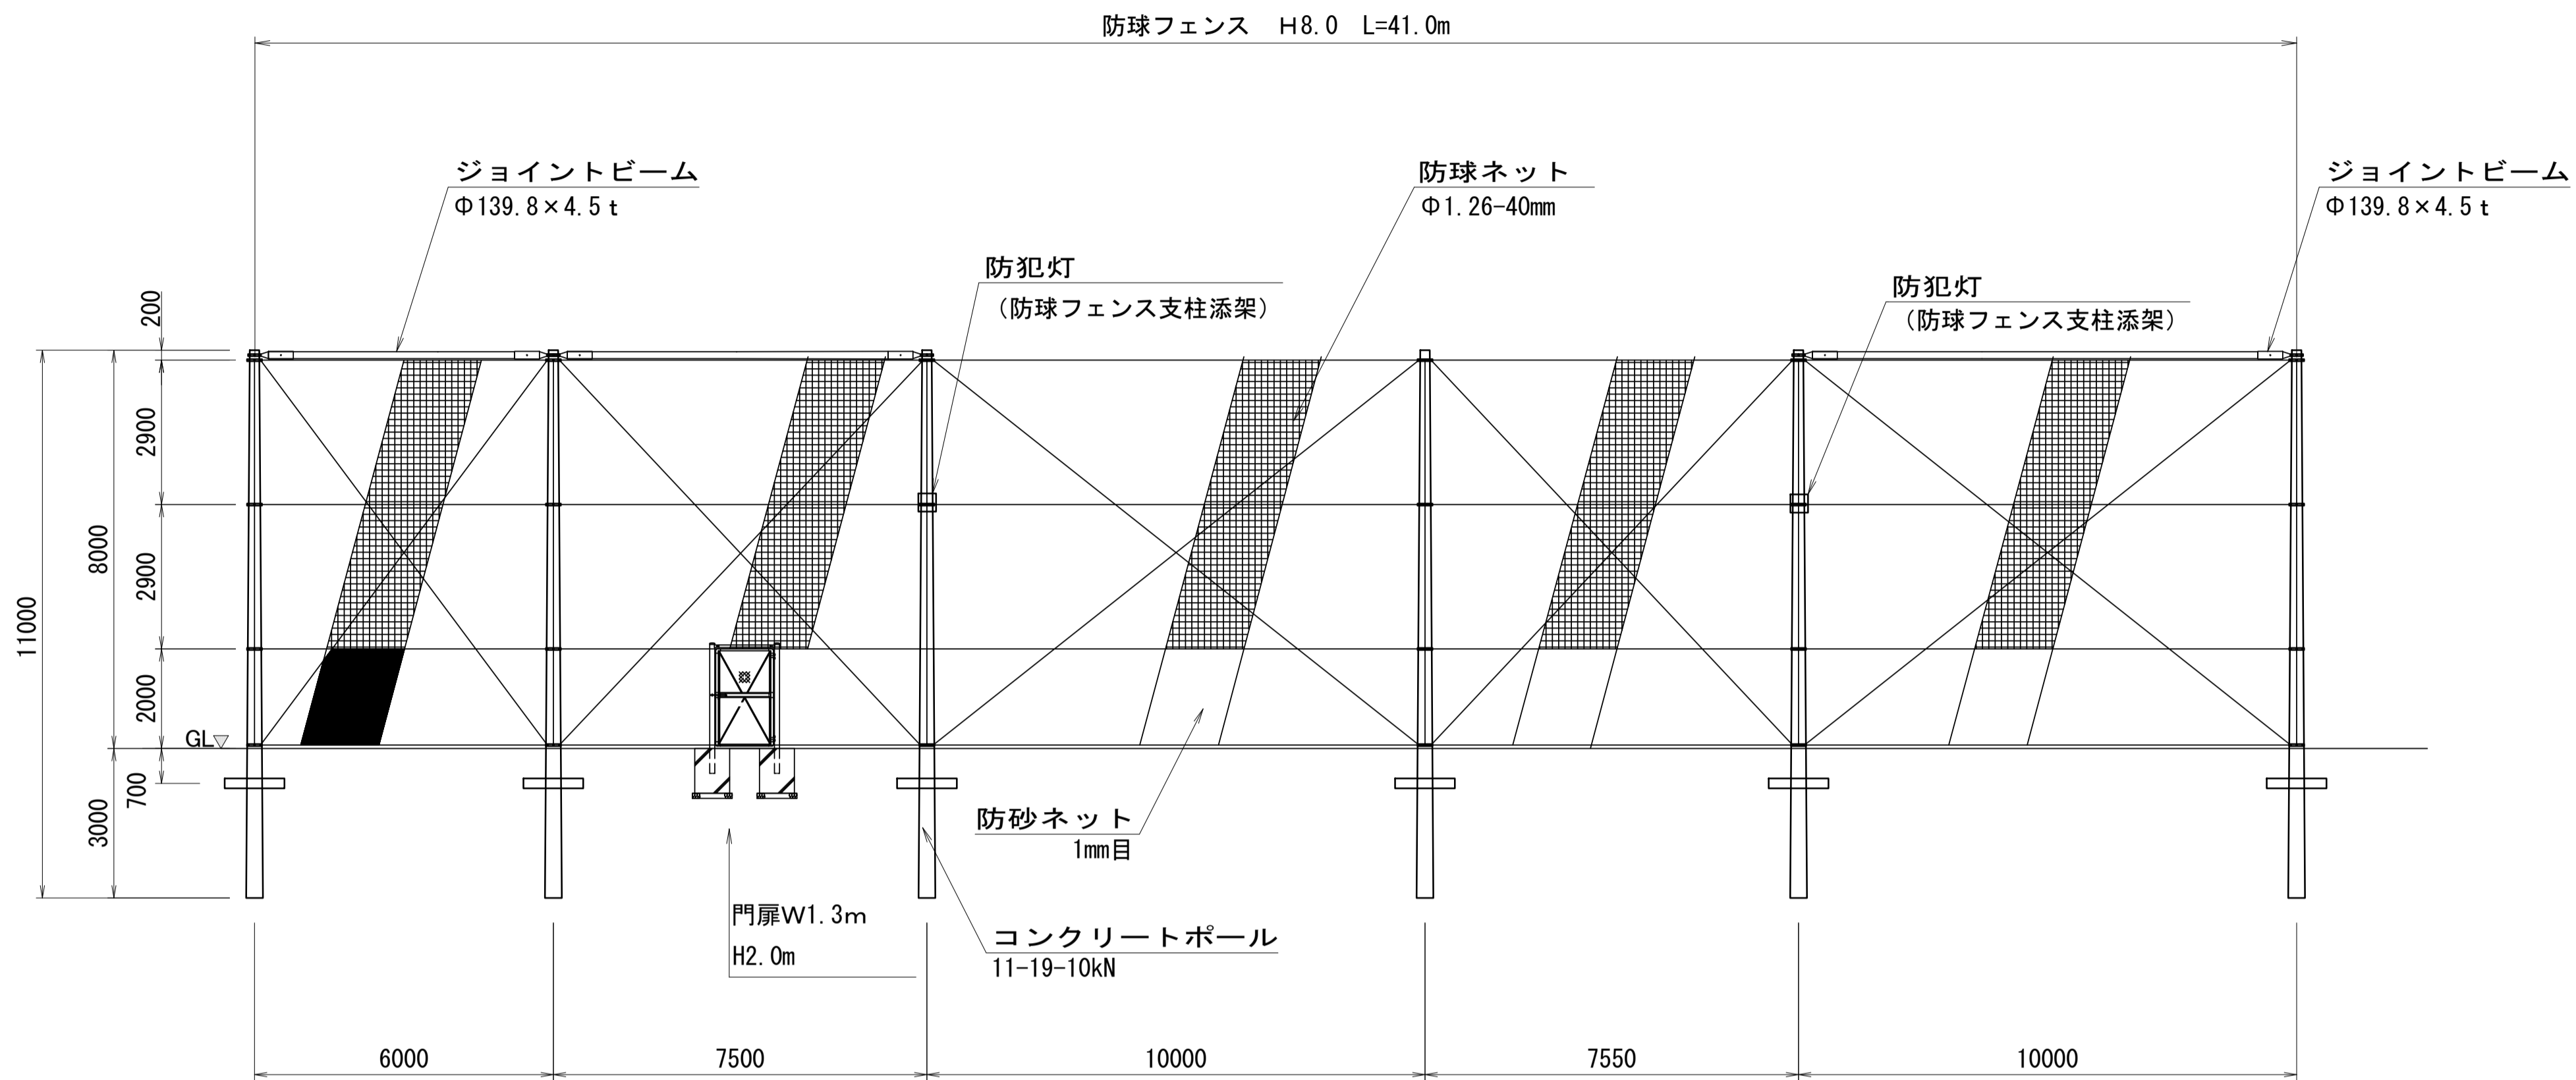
防球フェンス　H8.0　L=41.0m

ジョイントビーム
Φ139.8×4.5ｔ

防球ネット
Φ1.26-40mm

ジョイントビーム
Φ139.8×4.5ｔ

防犯灯
（防球フェンス支柱添架）

防犯灯
（防球フェンス支柱添架）

200
2900
2900
2000
700
3000
8000
11000

GL

防砂ネット
1mm目

門扉W1.3m
H2.0m

コンクリートポール
11-19-10kN

6000
7500
10000
7550
10000